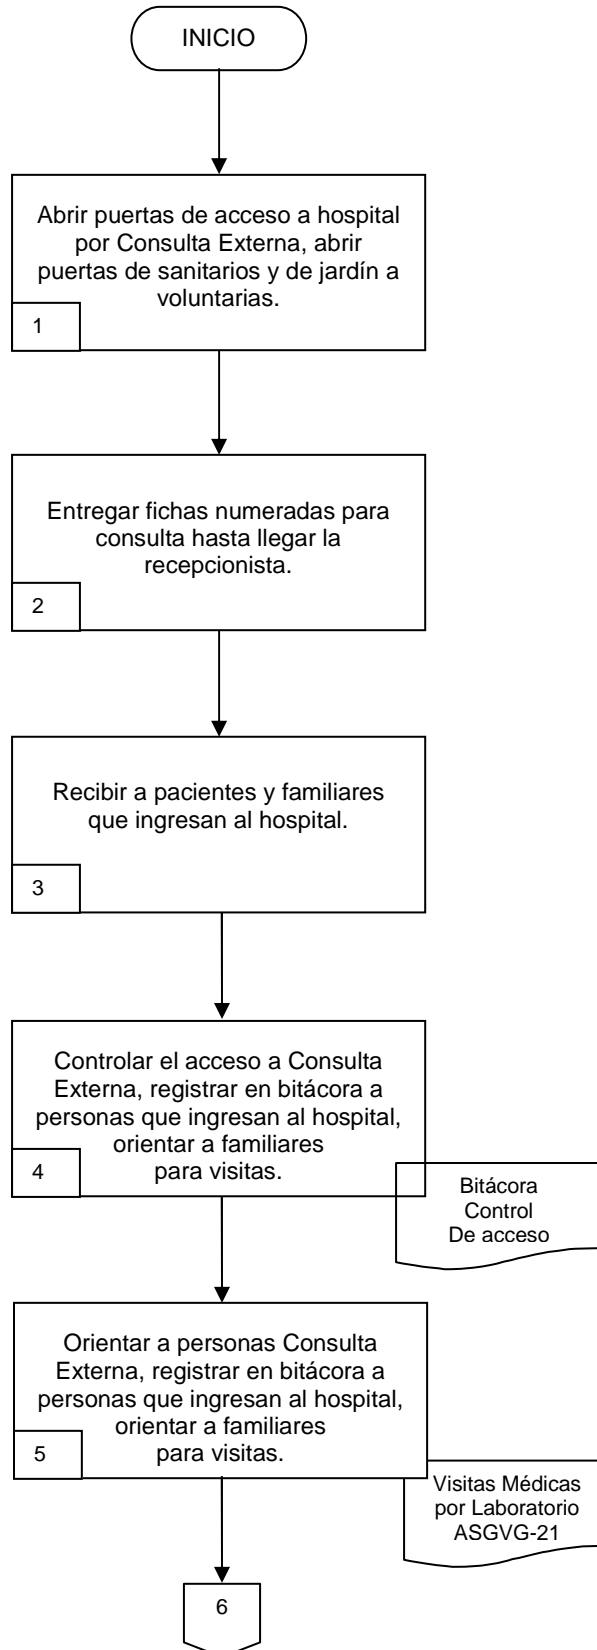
INICIO

Abrir puertas de acceso a hospital por Consulta Externa, abrir puertas de sanitarios y de jardín a voluntarias.

1

Entregar fichas numeradas para consulta hasta llegar la recepcionista.

2

Recibir a pacientes y familiares que ingresan al hospital.

3

Controlar el acceso a Consulta Externa, registrar en bitácora a personas que ingresan al hospital, orientar a familiares para visitas.

4

Bitácora Control De acceso

Orientar a personas Consulta Externa, registrar en bitácora a personas que ingresan al hospital, orientar a familiares para visitas.

5

Visitas Médicas por Laboratorio ASGVG-21

6